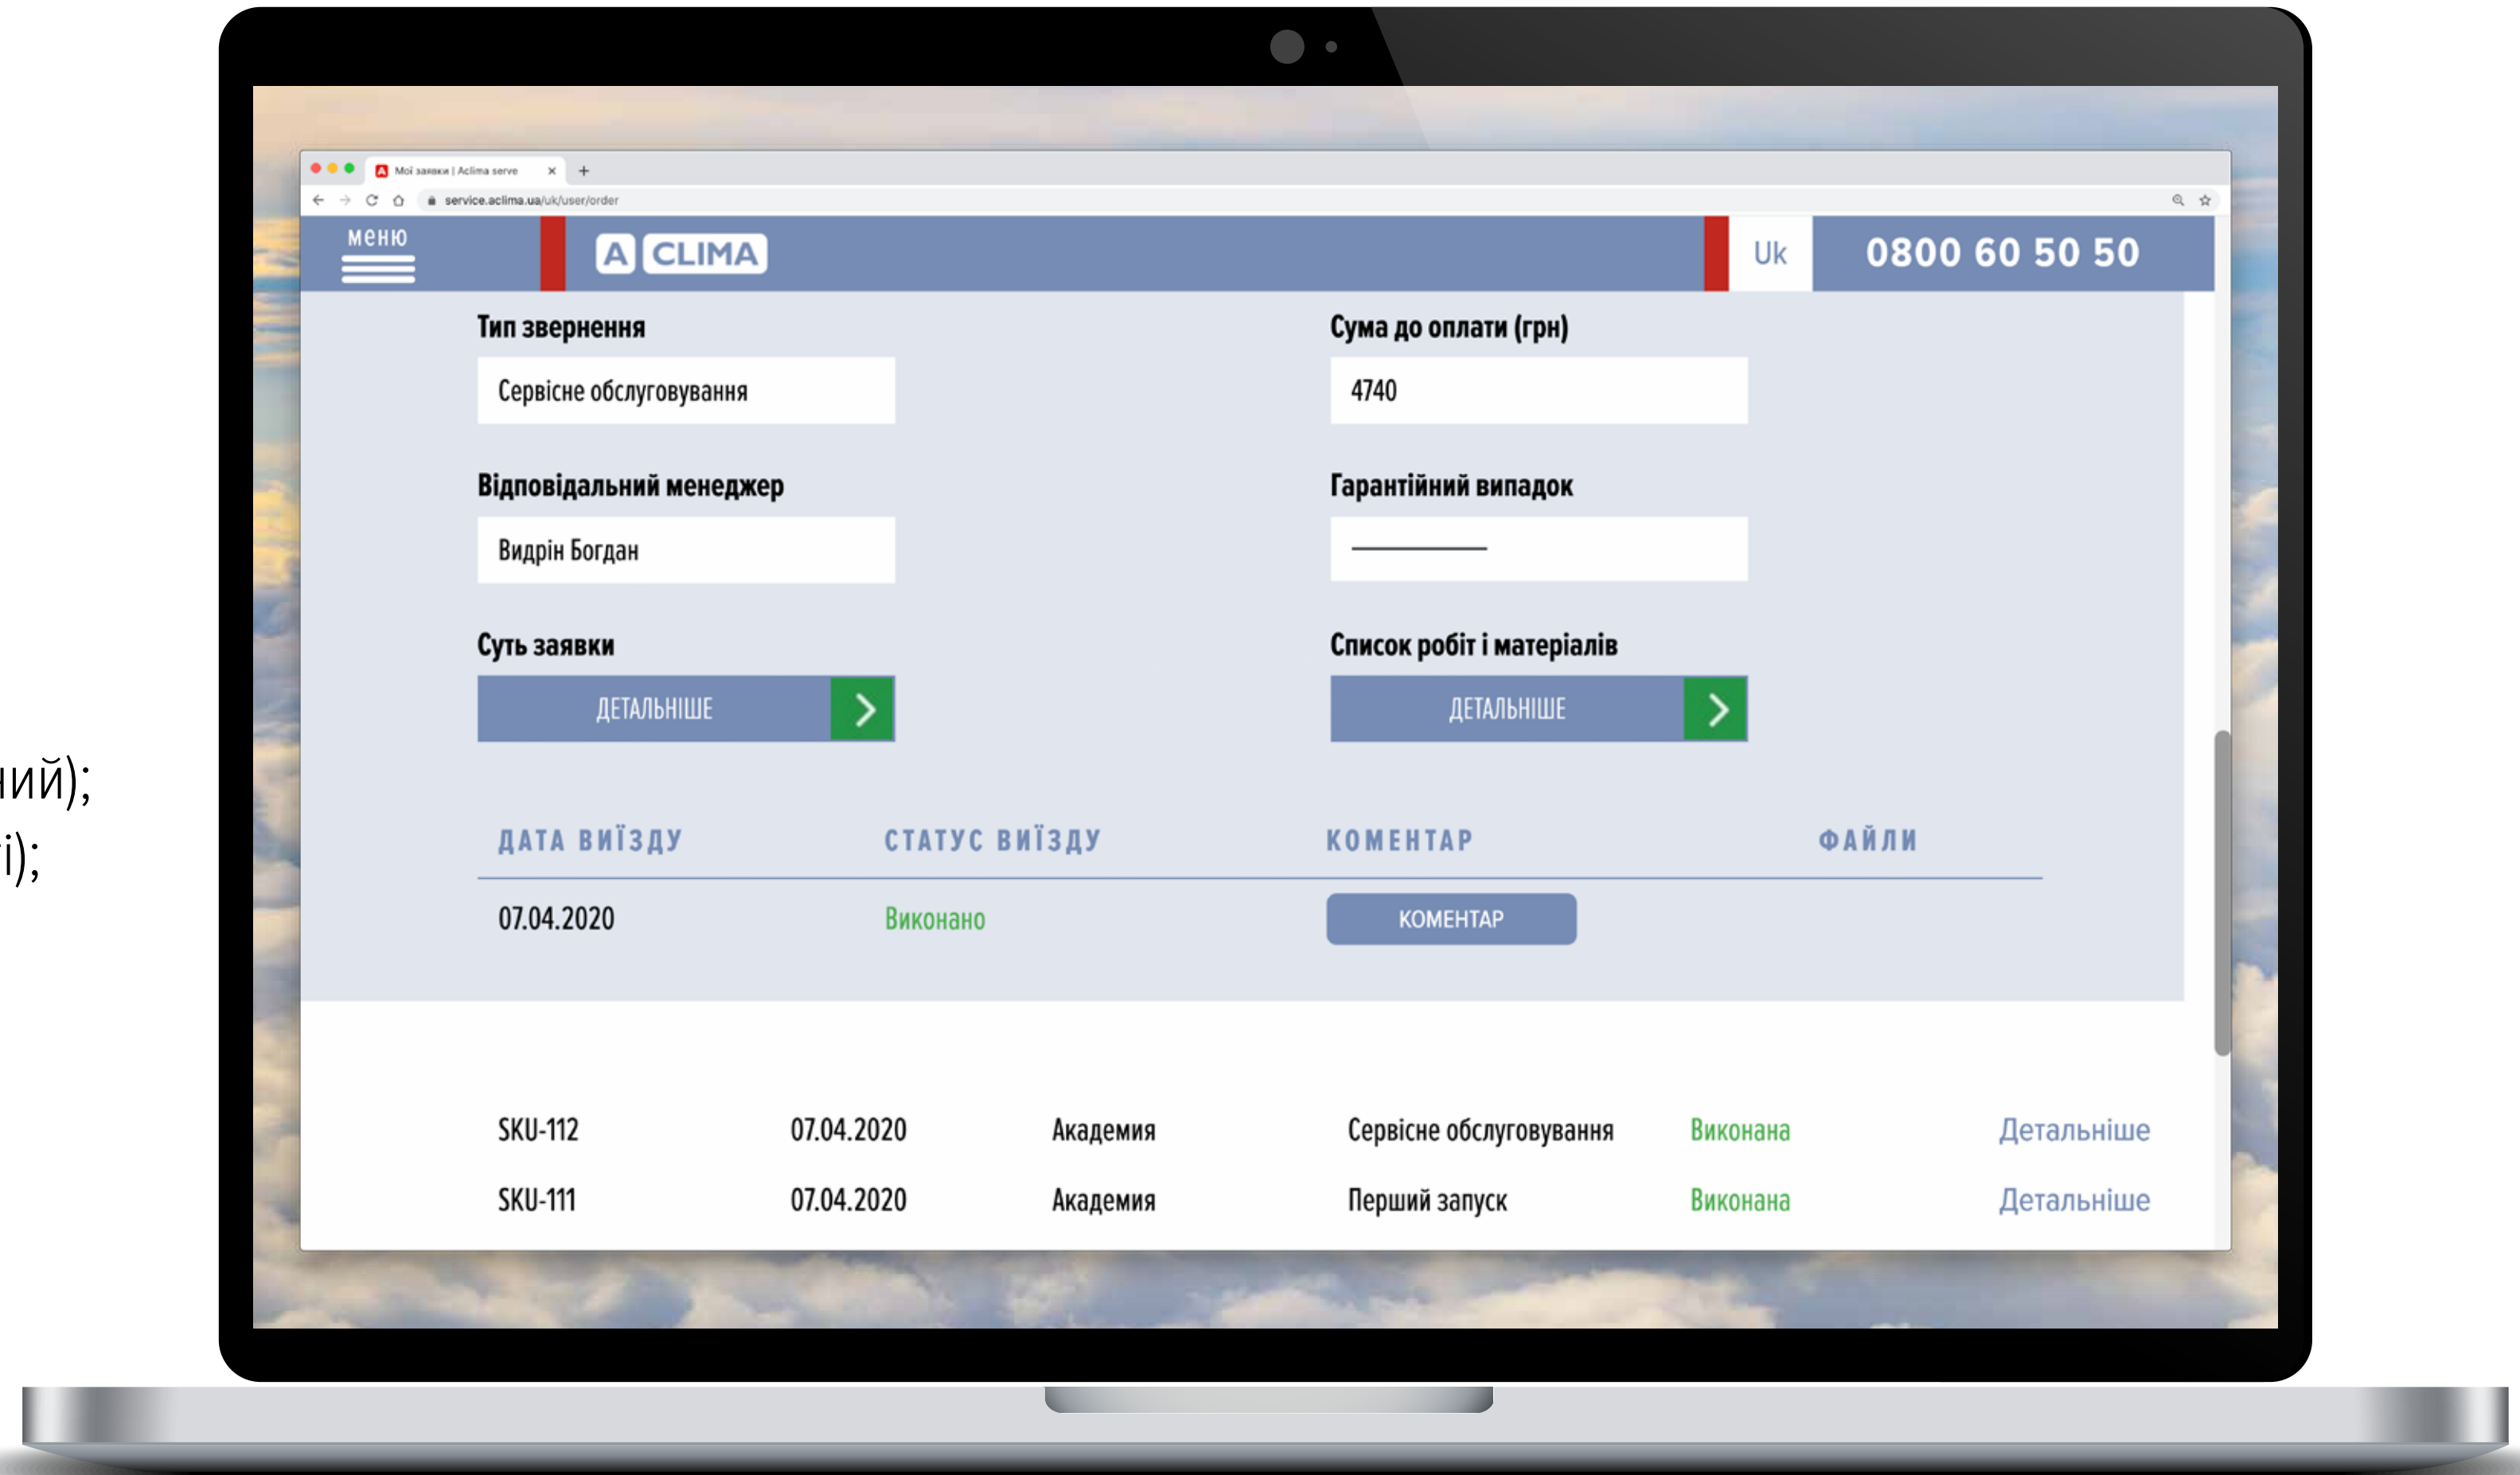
ний);
і);

Мої заявки | Aclima serve
service.aclima.ua/uk/user/order

меню

A CLIMA

Uk

0800 60 50 50

Тип звернення

Сервісне обслуговування

Сума до оплати (грн)

4740

Відповідальний менеджер

Видрін Богдан

Гарантійний випадок

———

Суть заявки

ДЕТАЛЬНІШЕ

Список робіт і матеріалів

ДЕТАЛЬНІШЕ

| ДАТА ВИЇЗДУ | СТАТУС ВИЇЗДУ | КОМЕНТАР | ФАЙЛИ |
|---|---|---|---|
| 07.04.2020 | Виконано | КОМЕНТАР | |

| SKU-112 | 07.04.2020 | Академия | Сервісне обслуговування | Виконана | Детальніше |
|---|---|---|---|---|---|
| SKU-111 | 07.04.2020 | Академия | Перший запуск | Виконана | Детальніше |